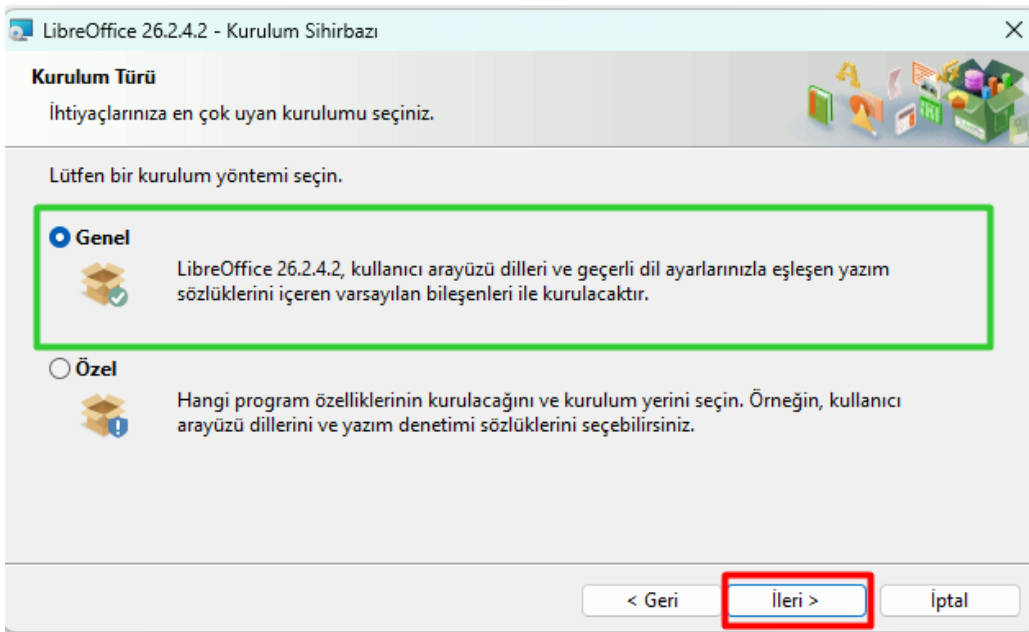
LibreOffice 26.2.4.2 - Kurulum Sihirbazı

×

Kurulum Türü

İhtiyaçlarınıza en çok uyan kurulumu seçiniz.

Lütfen bir kurulum yöntemi seçin.

Genel

LibreOffice 26.2.4.2, kullanıcı arayüzü dilleri ve geçerli dil ayarlarınızla eşleşen yazım sözlüklerini içeren varsayılan bileşenleri ile kurulacaktır.

Özel

Hangi program özelliklerinin kurulacağını ve kurulum yerini seçin. Örneğin, kullanıcı arayüzü dillerini ve yazım denetimi sözlüklerini seçebilirsiniz.

< Geri

İleri >

İptal